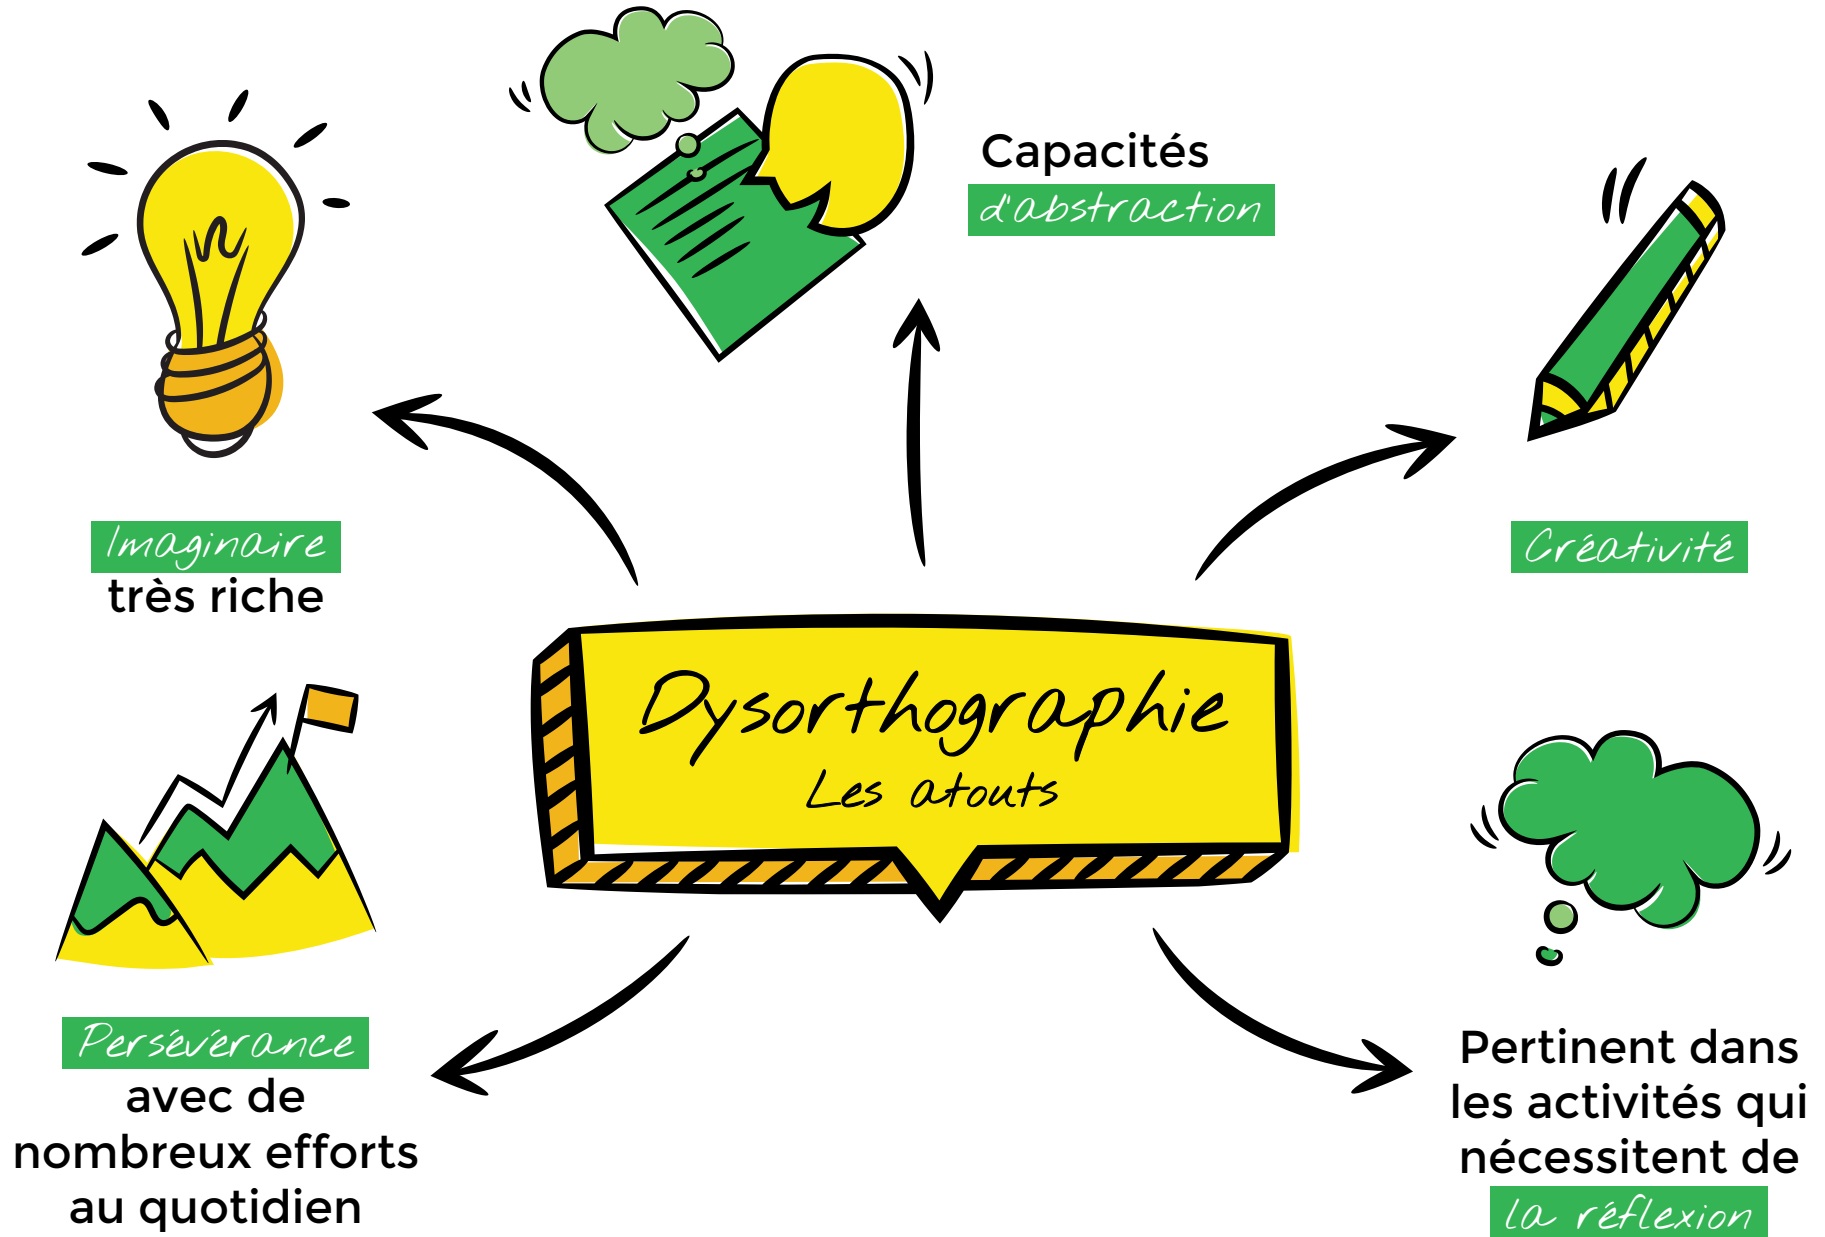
Capacités d'abstraction

Imaginaire très riche

Créativité

Dysorthographie
Les atouts

Persévérance avec de nombreux efforts au quotidien

Pertinent dans les activités qui nécessitent de la réflexion